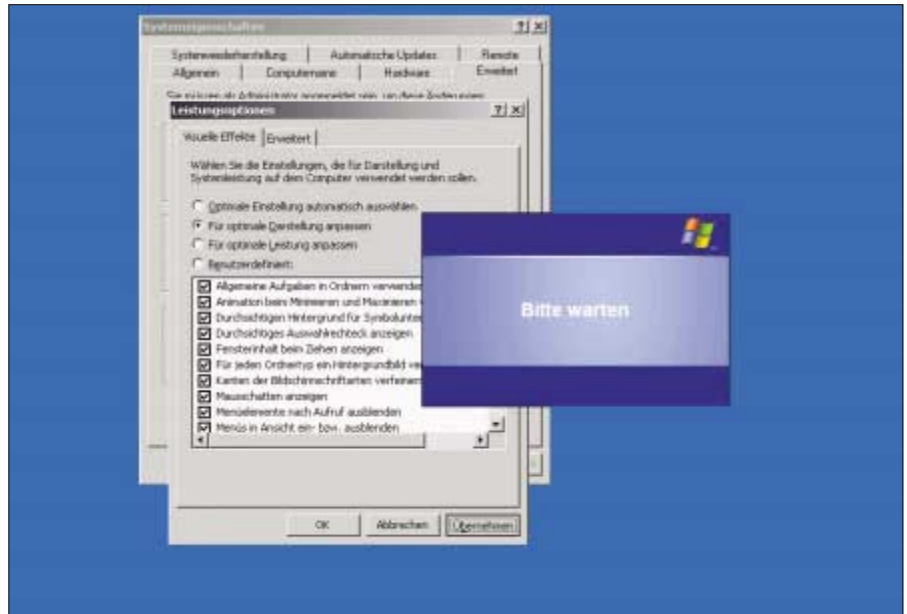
Systemeigenschaften ? ×

Systemwiederherstellung | Automatische Updates | Remote
Allgemein | Computername | Hardware | Erweitert

Sie müssen als Administrator angemeldet sein, um diese Änderungen

Leistungsoptionen ? ×

Visuelle Effekte | Erweitert

Wählen Sie die Einstellungen, die für Darstellung und Systemleistung auf dem Computer verwendet werden sollen.

Optimale Einstellung automatisch auswählen
Für optimale Darstellung anpassen
Für optimale Leistung anpassen
Benutzerdefiniert:

Allgemeine Aufgaben in Ordnern verwenden
Animation beim Minimieren und Maximieren
Durchsichtigen Hintergrund für Symbolunter
Durchsichtiges Auswahlrechteck anzeigen
Fensterinhalt beim Ziehen anzeigen
Für jeden Ordnertyp ein Hintergrundbild ve
Kanten der Bildschirmschriftarten verfeiner
Mausschatten anzeigen
Menüelemente nach Aufruf ausblenden
Menüs in Ansicht ein- bzw. ausblenden

OK | Abbrechen | Übernehmen

Bitte warten